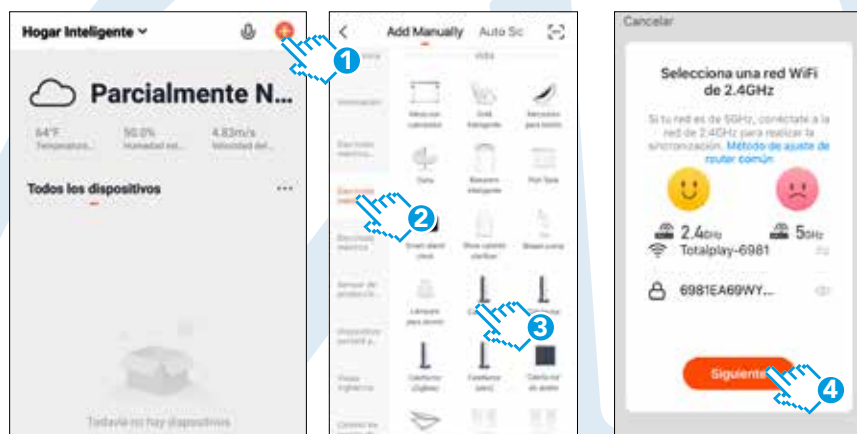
Hogar Inteligente

Parcialmente N...

64°F
Temperatura...

50.0%
Humedad ext...

4.83m/s
Velocidad del...

Todos los dispositivos ...

Todavía no hay dispositivos

1

Add Manually Auto Sc

2

3

Cancelar

Selecciona una red WiFi de 2.4GHz

Si tu red es de 5GHz, conéctate a la red de 2.4GHz para realizar la sincronización. Método de ajuste de router común

2.4GHz

5GHz

Totalplay-6981

6981EA69WY...

Siguiente

4